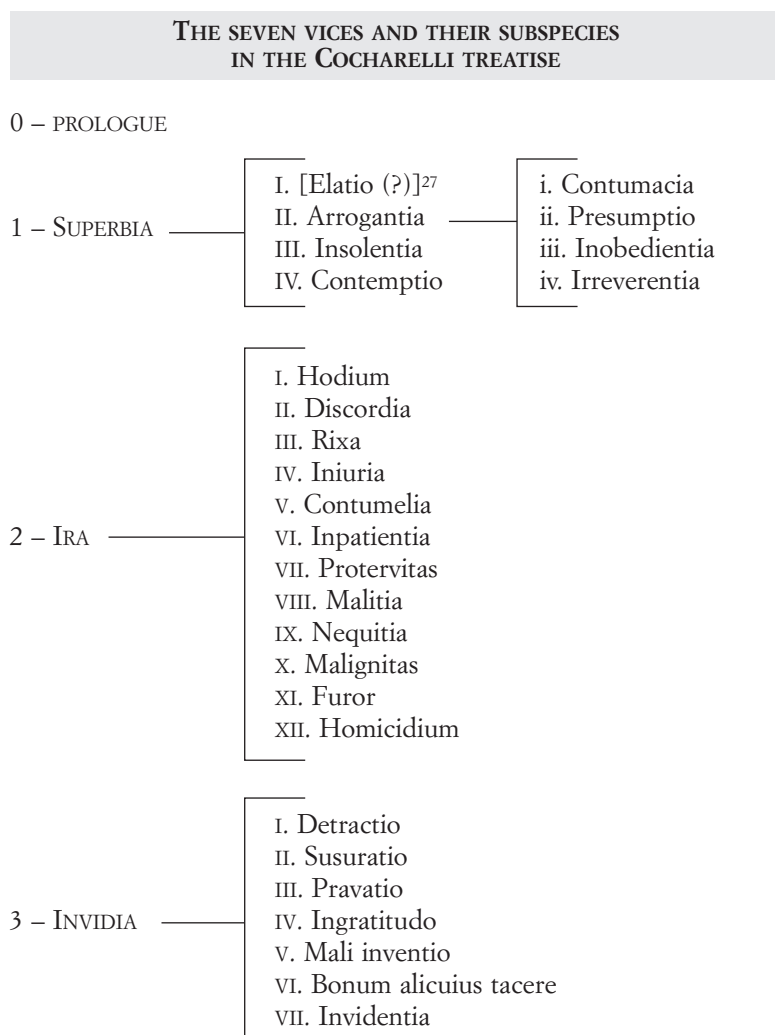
THE SEVEN VICES AND THEIR SUBSPECIES IN THE COCHARELLI TREATISE

0 – PROLOGUE

1 – SUPERBIA

I. [Elatio (?)]$^{27}$
II. Arrogantia
III. Insolentia
IV. Contemptio

i. Contumacia
ii. Presumptio
iii. Inobedientia
iv. Irreverentia

2 – IRA

I. Hodium
II. Discordia
III. Rixa
IV. Iniuria
V. Contumelia
VI. Inpatientia
VII. Protervitas
VIII. Malitia
IX. Nequitia
X. Malignitas
XI. Furor
XII. Homicidium

3 – INVIDIA

I. Detractio
II. Susuratio
III. Pravatio
IV. Ingratitudo
V. Mali inventio
VI. Bonum alicuius tacere
VII. Invidentia